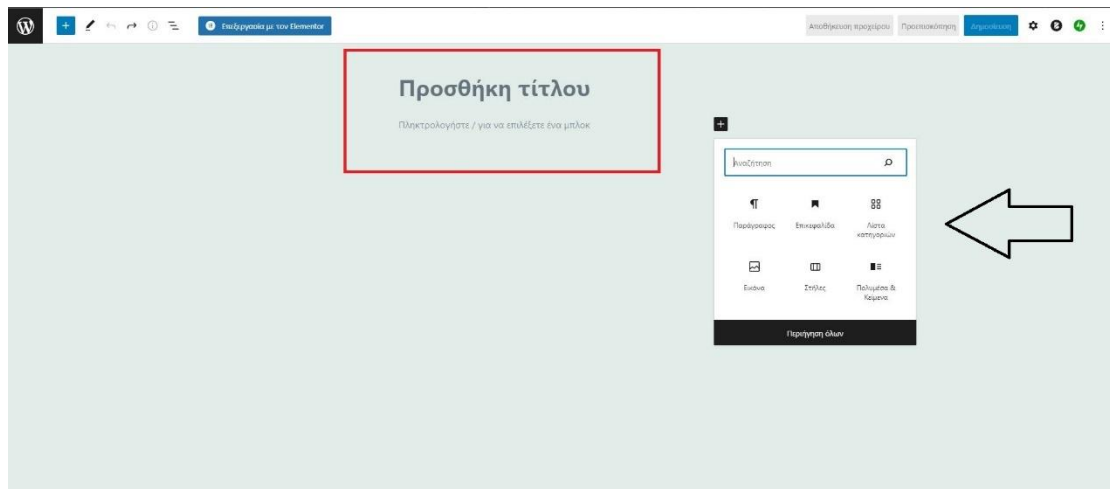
Επεξεργασία με τον Elementor

Αποθήκευση προχείρου Προεπισκόπηση Δημοσίευση

Προσθήκη τίτλου

Πληκτρολογήστε / για να επιλέξετε ένα μπλοκ

Αναζήτηση

Παράγραφος
Επικεφαλίδα
Λίστα κατηγοριών
Εικόνα
Στήλες
Πολυμέσα & Κείμενο

Περιήγηση όλων